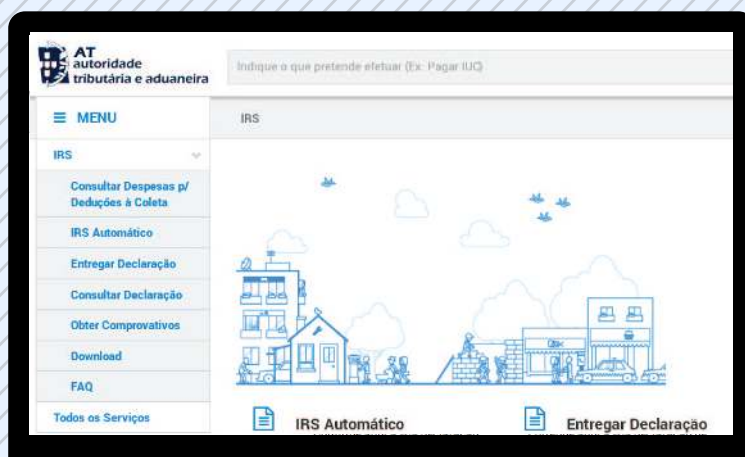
AT
autoridade
tributária e aduaneira

Indique o que pretende efetuar (Ex: Pagar IUC)

≡ MENU

IRS

IRS

Consultar Despesas p/ Deduções à Coleta

IRS Automático

Entregar Declaração

Consultar Declaração

Obter Comprovativos

Download

FAQ

Todos os Serviços

IRS Automático

Entregar Declaração